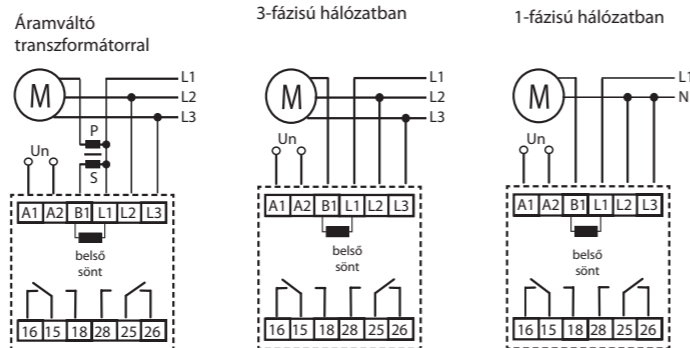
Áramváltó transzformátorral

M

L1
L2
L3

P
S

Un

A1 A2 B1 L1 L2 L3

belső sönt

16 15 18 28 25 26

3-fázisú hálózatban

M

L1
L2
L3

Un

A1 A2 B1 L1 L2 L3

belső sönt

16 15 18 28 25 26

1-fázisú hálózatban

M

L1
N

Un

A1 A2 B1 L1 L2 L3

belső sönt

16 15 18 28 25 26